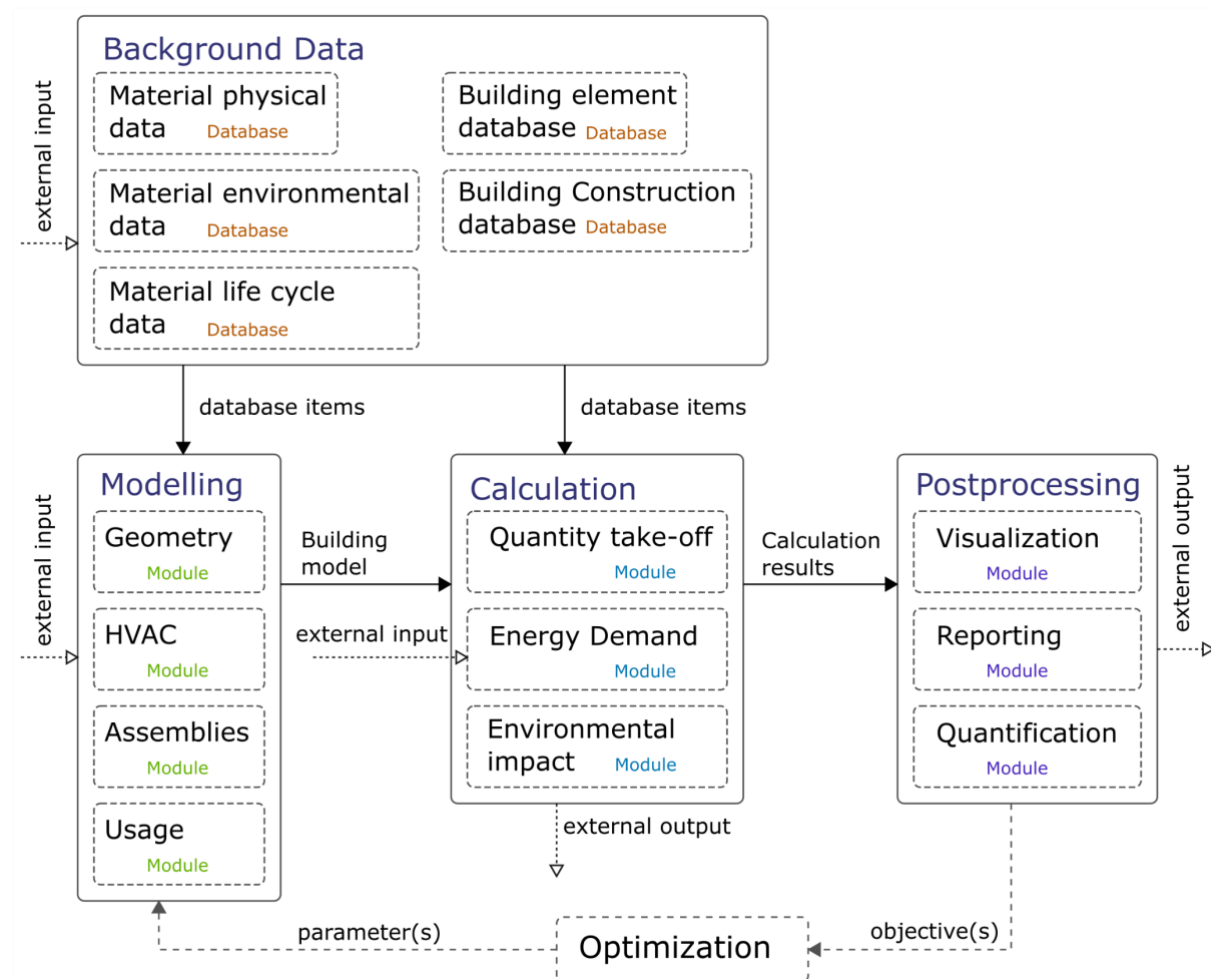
Background Data

external input

Material physical data Database

Material environmental data Database

Material life cycle data Database

Building element database Database

Building Construction database Database

database items

database items

external input

Modelling

Geometry Module

HVAC Module

Assemblies Module

Usage Module

Building model

external input

Calculation

Quantity take-off Module

Energy Demand Module

Environmental impact Module

external output

Calculation results

Postprocessing

Visualization Module

Reporting Module

Quantification Module

external output

parameter(s)

Optimization

objective(s)